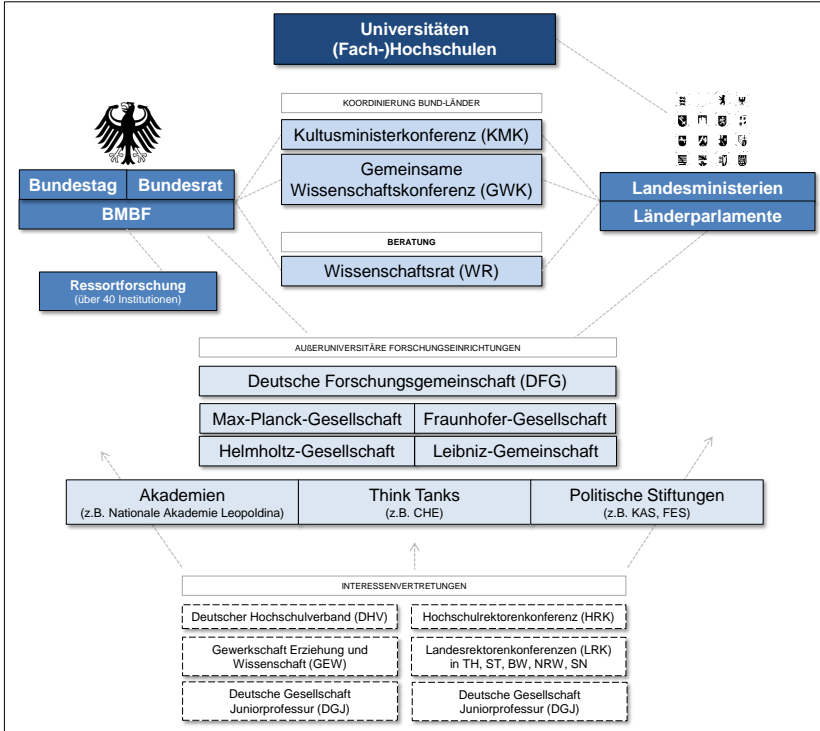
Universitäten
(Fach-)Hochschulen

KOORDINIERUNG BUND-LÄNDER

Kultusministerkonferenz (KMK)

Gemeinsame Wissenschaftskonferenz (GWK)

BERATUNG

Wissenschaftsrat (WR)

Bundestag | Bundesrat

BMBF

Ressortforschung
(über 40 Institutionen)

Landesministerien

Länderparlamente

AUßERUNIVERSITÄRE FORSCHUNGSEINRICHTUNGEN

Deutsche Forschungsgemeinschaft (DFG)

Max-Planck-Gesellschaft | Fraunhofer-Gesellschaft

Helmholtz-Gesellschaft | Leibniz-Gemeinschaft

Akademien
(z.B. Nationale Akademie Leopoldina)

Think Tanks
(z.B. CHE)

Politische Stiftungen
(z.B. KAS, FES)

INTERESSENVERTRETUNGEN

Deutscher Hochschulverband (DHV)

Hochschulrektorenkonferenz (HRK)

Gewerkschaft Erziehung und Wissenschaft (GEW)

Landesrektorenkonferenzen (LRK) in TH, ST, BW, NRW, SN

Deutsche Gesellschaft Juniorprofessur (DGJ)

Deutsche Gesellschaft Juniorprofessur (DGJ)